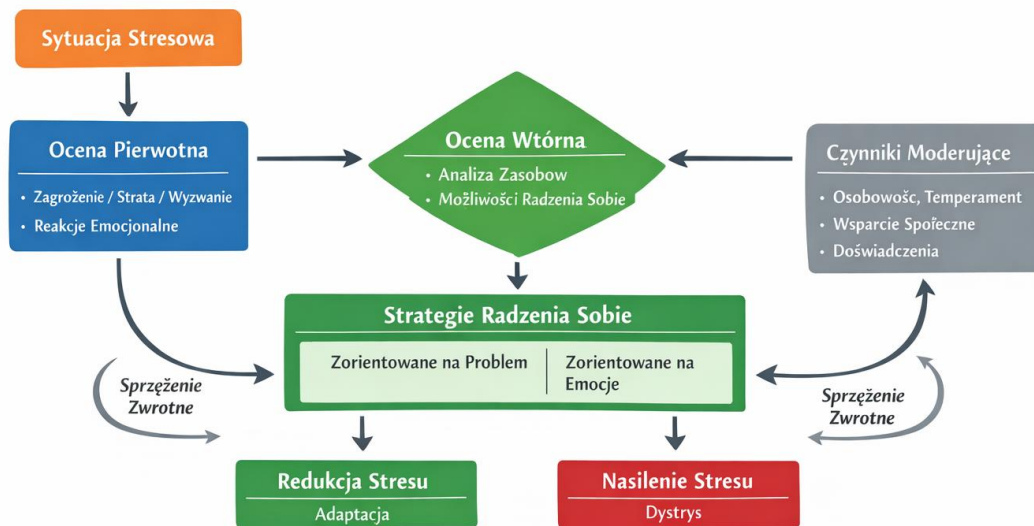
Sytuacja Stresowa

Ocena Pierwotna
• Zagrożenie / Strata / Wyzwanie
• Reakcje Emocjonalne

Ocena Wtórna
• Analiza Zasobow
• Możliwości Radzenia Sobie

Czynniki Moderujące
• Osobowośc, Temperament
• Wsparcie Społeczne
• Doświadczenia

Strategie Radzenia Sobie
Zorientowane na Problem
Zorientowane na Emocje

Sprzężenie Zwrotne

Sprzężenie Zwrotne

Redukcja Stresu
Adaptacja

Nasilenie Stresu
Dystrys